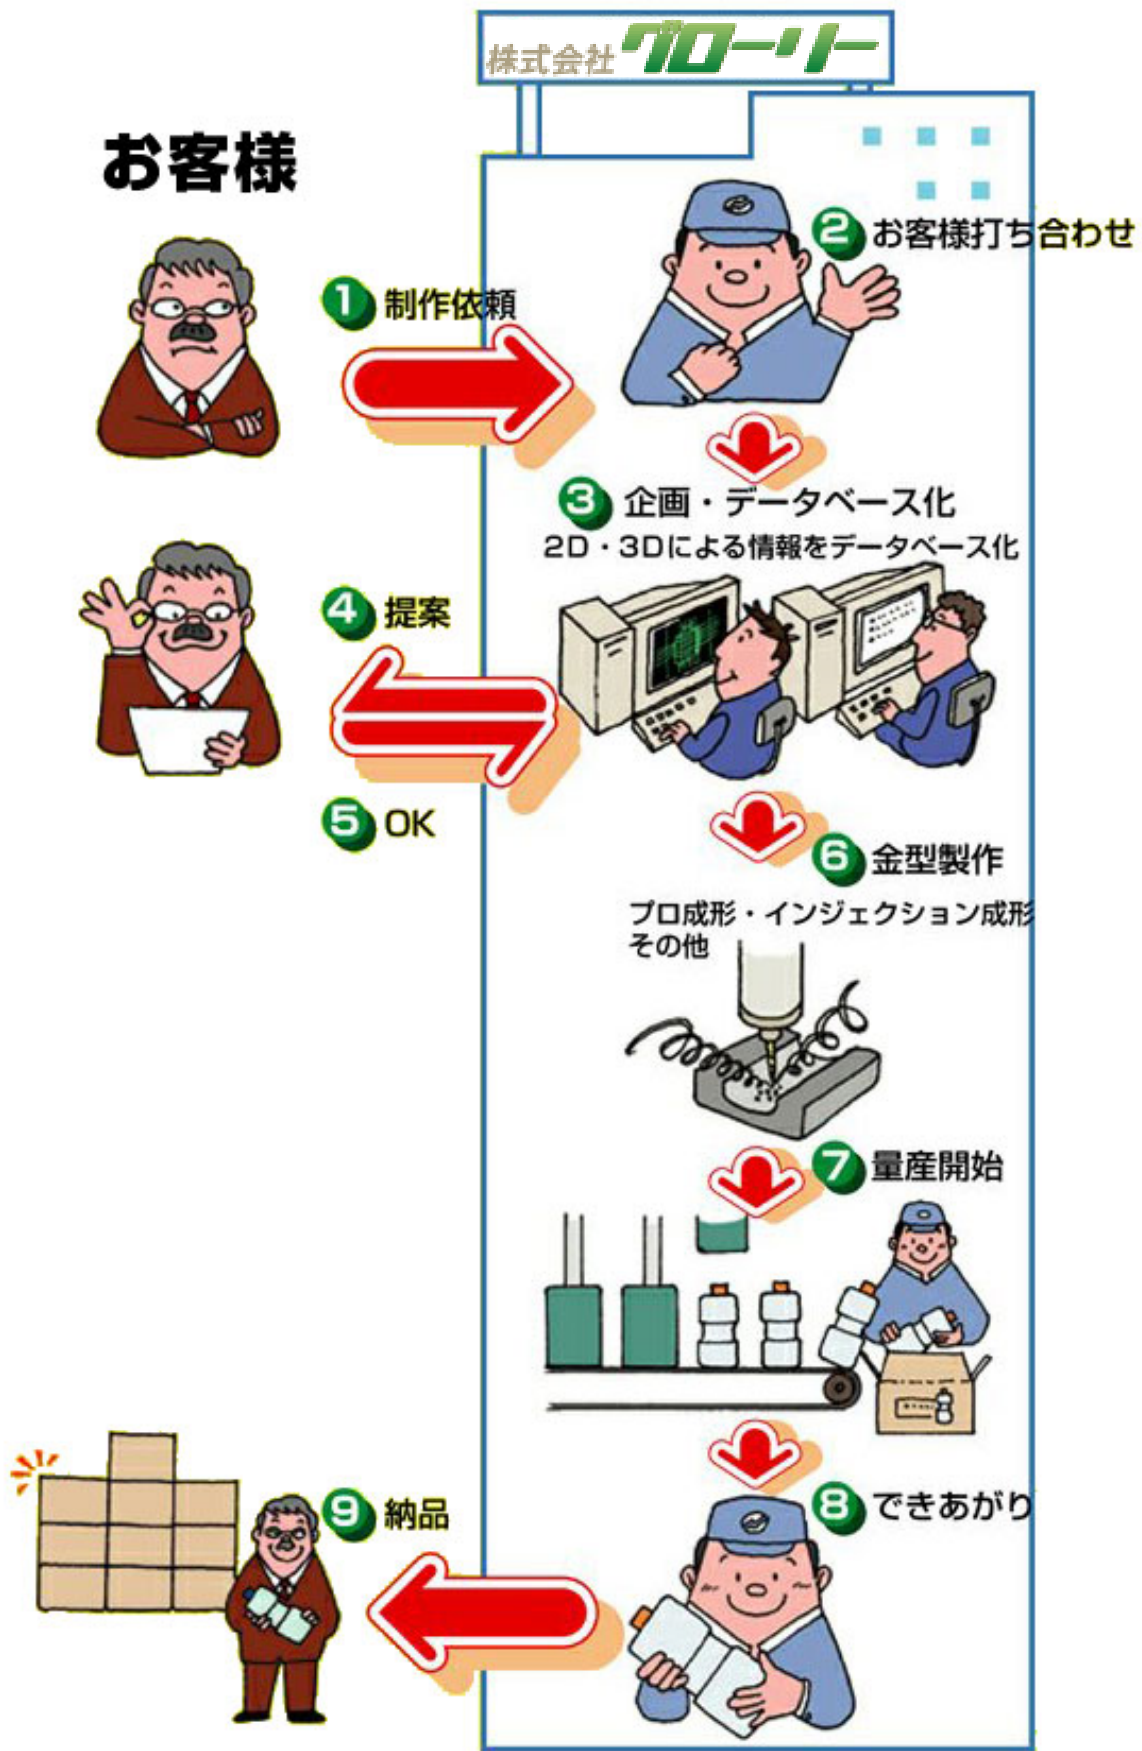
株式会社グローリー

お客様

1 制作依頼

2 お客様打ち合わせ

3 企画・データベース化
2D・3Dによる情報をデータベース化

4 提案

5 OK

6 金型製作
ブロ成形・インジェクション成形その他

7 量産開始

8 できあがり

9 納品